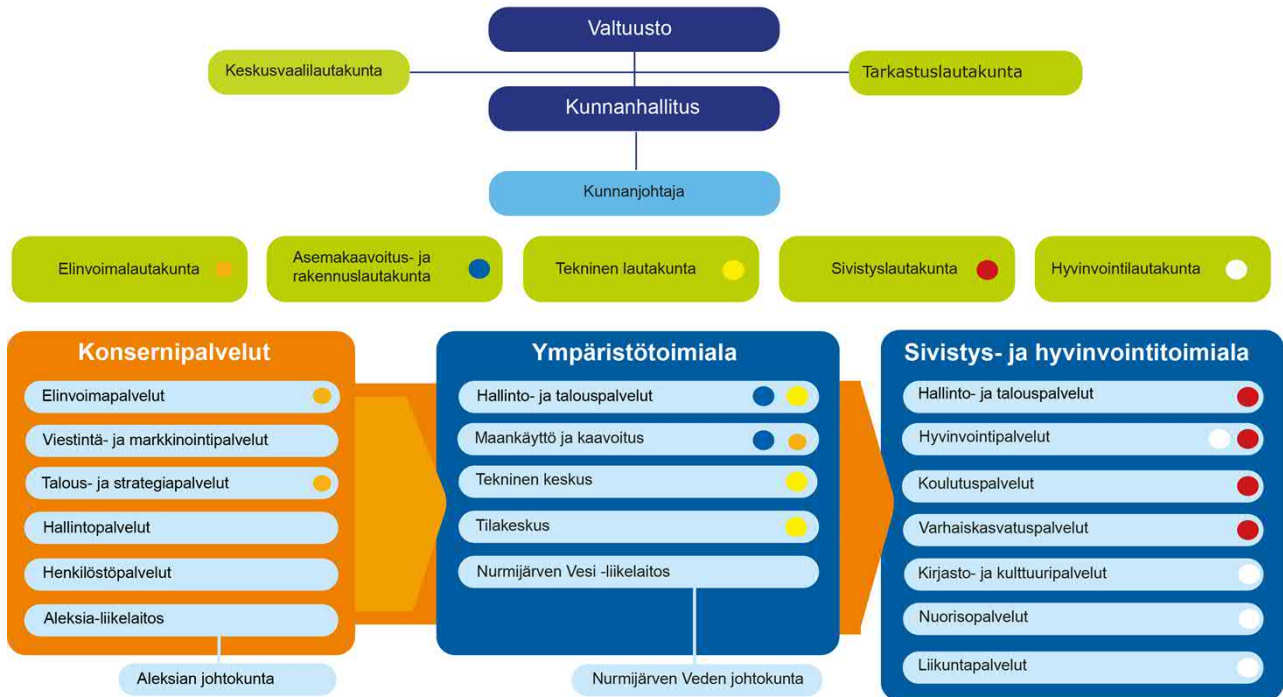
Valtuusto

Keskusvaalilautakunta

Tarkastuslautakunta

Kunnanhallitus

Kunnanjohtaja

Elinvoimalautakunta

Asemakaavoitus- ja rakennuslautakunta

Tekninen lautakunta

Sivistyslautakunta

Hyvinvointilautakunta

Konsernipalvelut

Elinvoimapalvelut

Viestintä- ja markkinointipalvelut

Talous- ja strategiapalvelut

Hallintopalvelut

Henkilöstöpalvelut

Aleksia-liikelaitos

Aleksian johtokunta

Ympäristötoimiala

Hallinto- ja talouspalvelut

Maankäyttö ja kaavoitus

Tekninen keskus

Tilakeskus

Nurmijärven Vesi -liikelaitos

Nurmijärven Veden johtokunta

Sivistys- ja hyvinvointitoimiala

Hallinto- ja talouspalvelut

Hyvinvointipalvelut

Koulutuspalvelut

Varhaiskasvatuspalvelut

Kirjasto- ja kulttuuripalvelut

Nuorisopalvelut

Liikuntapalvelut